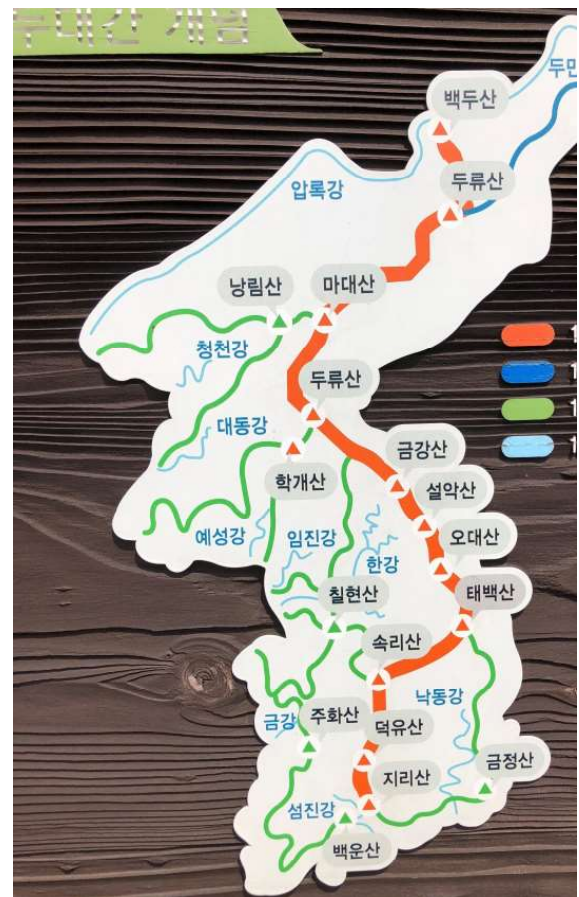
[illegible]

두만

백두산

두류산

압록강

낭림산

마대산

청천강

두류산

대동강

금강산

학개산

설악산

예성강

임진강

오대산

한강

칠현산

태백산

속리산

낙동강

금강

주화산

덕유산

금정산

지리산

섬진강

백운산

1

1

1

1